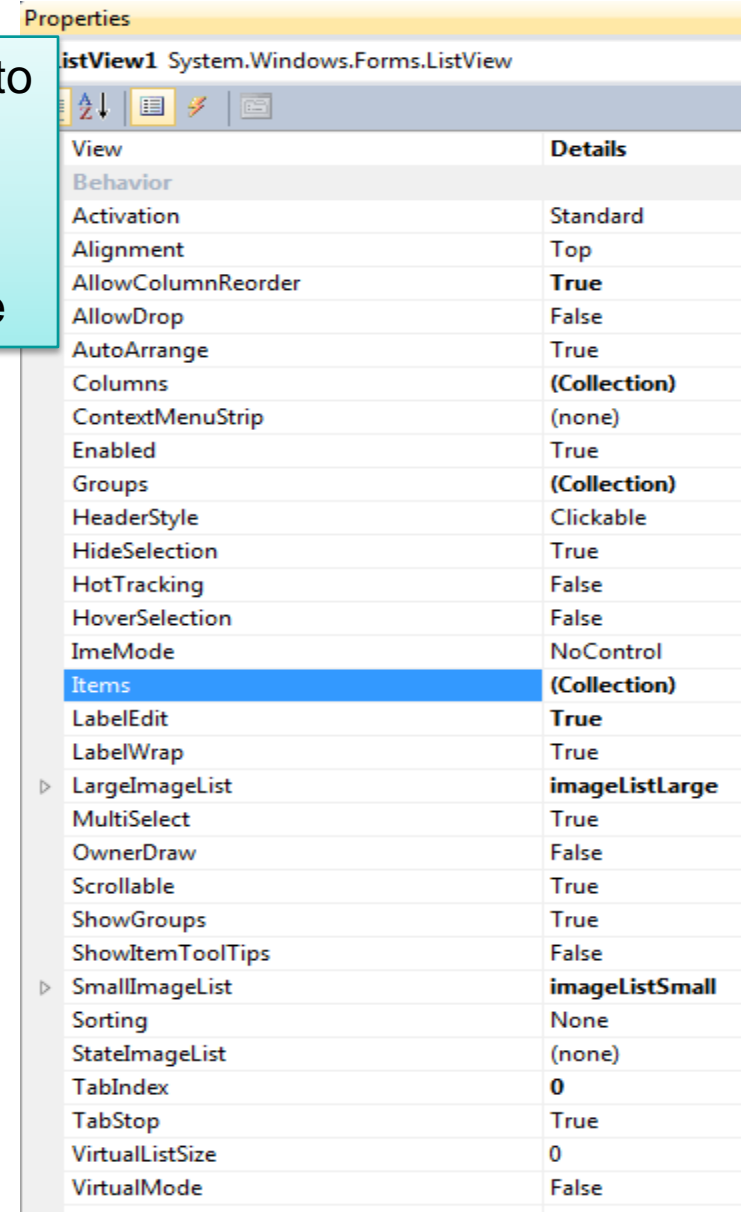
Properties

to

e

istView1 System.Windows.Forms.ListView

| | |
|---|---|
| View | Details |
| Behavior | |
| Activation | Standard |
| Alignment | Top |
| AllowColumnReorder | True |
| AllowDrop | False |
| AutoArrange | True |
| Columns | (Collection) |
| ContextMenuStrip | (none) |
| Enabled | True |
| Groups | (Collection) |
| HeaderStyle | Clickable |
| HideSelection | True |
| HotTracking | False |
| HoverSelection | False |
| ImeMode | NoControl |
| Items | (Collection) |
| LabelEdit | True |
| LabelWrap | True |
| LargeImageList | imageListLarge |
| MultiSelect | True |
| OwnerDraw | False |
| Scrollable | True |
| ShowGroups | True |
| ShowItemToolTips | False |
| SmallImageList | imageListSmall |
| Sorting | None |
| StateImageList | (none) |
| TabIndex | 0 |
| TabStop | True |
| VirtualListSize | 0 |
| VirtualMode | False |